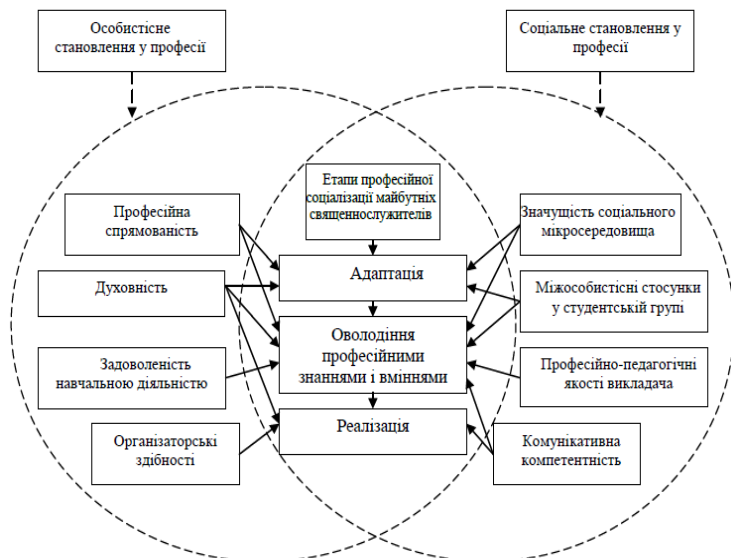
Особистісне становлення у професії

Соціальне становлення у професії

Етапи професійної соціалізації майбутніх священнослужителів

Професійна спрямованість

Значущість соціального мікросередовища

Адаптація

Духовність

Міжособистісні стосунки у студентській групі

Оволодіння професійними знаннями і вміннями

Задоволеність навчальною діяльністю

Професійно-педагогічні якості викладача

Реалізація

Організаторські здібності

Комунікативна компетентність